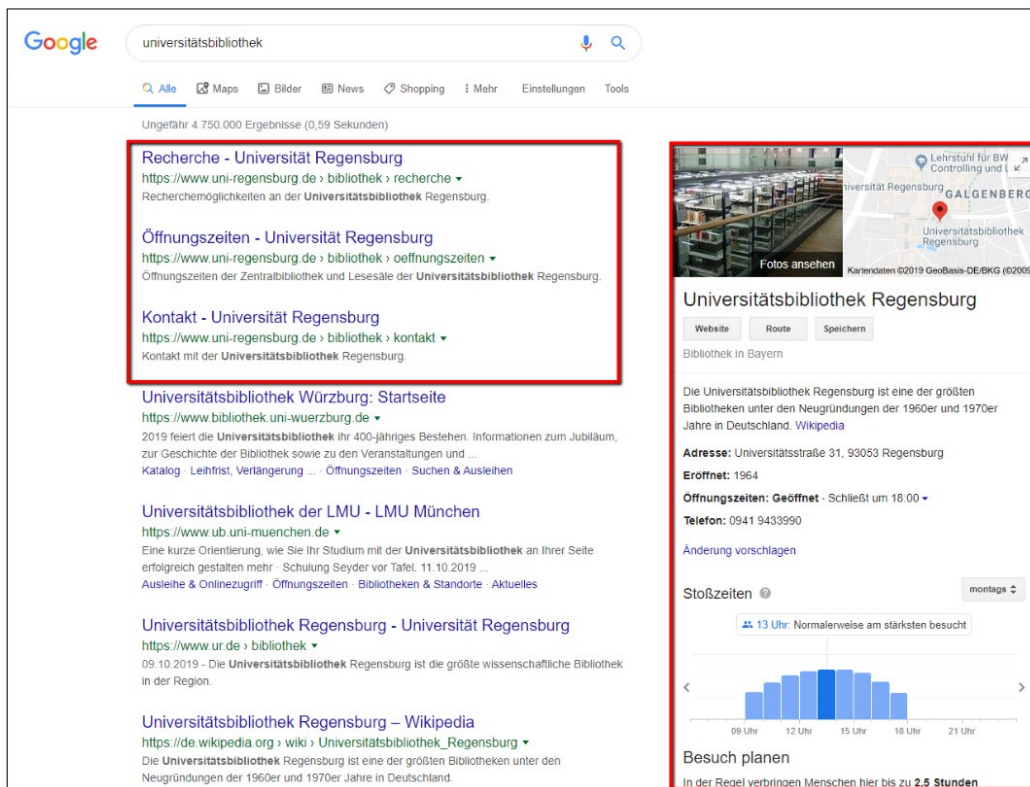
Google

universitätsbibliothek

Alle Maps Bilder News Shopping Mehr Einstellungen Tools

Ungefähr 4.750.000 Ergebnisse (0,59 Sekunden)

Recherche - Universität Regensburg
https://www.uni-regensburg.de › bibliothek › recherche ▾
Recherchemöglichkeiten an der Universitätsbibliothek Regensburg.

Öffnungszeiten - Universität Regensburg
https://www.uni-regensburg.de › bibliothek › oeffnungszeiten ▾
Öffnungszeiten der Zentralbibliothek und Lesesäle der Universitätsbibliothek Regensburg.

Kontakt - Universität Regensburg
https://www.uni-regensburg.de › bibliothek › kontakt ▾
Kontakt mit der Universitätsbibliothek Regensburg.

Universitätsbibliothek Würzburg: Startseite
https://www.bibliothek.uni-wuerzburg.de ▾
2019 feiert die Universitätsbibliothek ihr 400-jähriges Bestehen. Informationen zum Jubiläum, zur Geschichte der Bibliothek sowie zu den Veranstaltungen und ...
Katalog · Leihfrist, Verlängerung ... · Öffnungszeiten · Suchen & Ausleihen

Universitätsbibliothek der LMU - LMU München
https://www.ub.uni-muenchen.de ▾
Eine kurze Orientierung, wie Sie Ihr Studium mit der Universitätsbibliothek an Ihrer Seite erfolgreich gestalten mehr · Schulung Seyder vor Tafel. 11.10.2019 ...
Ausleihe & Onlinezugriff · Öffnungszeiten · Bibliotheken & Standorte · Aktuelles

Universitätsbibliothek Regensburg - Universität Regensburg
https://www.ur.de › bibliothek ▾
09.10.2019 - Die Universitätsbibliothek Regensburg ist die größte wissenschaftliche Bibliothek in der Region.

Universitätsbibliothek Regensburg – Wikipedia
https://de.wikipedia.org › wiki › Universitätsbibliothek_Regensburg ▾
Die Universitätsbibliothek Regensburg ist eine der größten Bibliotheken unter den Neugründungen der 1960er und 1970er Jahre in Deutschland.

Lehrstuhl für BW Controlling und L
iversität Regensburg
GALGENBERG
Universitätsbibliothek Regensburg
Fotos ansehen
Kartendaten ©2019 GeoBasis-DE/BKG (©2009

Universitätsbibliothek Regensburg
Website Route Speichern
Bibliothek in Bayern

Die Universitätsbibliothek Regensburg ist eine der größten Bibliotheken unter den Neugründungen der 1960er und 1970er Jahre in Deutschland. Wikipedia

Adresse: Universitätsstraße 31, 93053 Regensburg
Eröffnet: 1964
Öffnungszeiten: Geöffnet · Schließt um 18:00 ▾
Telefon: 0941 9433990

Änderung vorschlagen

Stoßzeiten
montags
13 Uhr: Normalerweise am stärksten besucht
09 Uhr 12 Uhr 15 Uhr 18 Uhr 21 Uhr

Besuch planen
In der Regel verbringen Menschen hier bis zu 2.5 Stunden